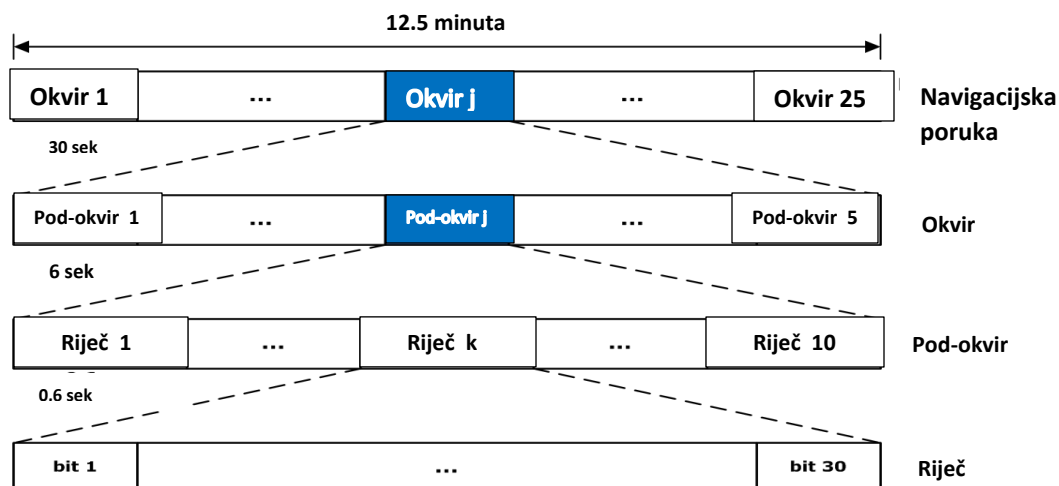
12.5 minuta

Okvir 1 ... Okvir j ... Okvir 25

Navigacijska poruka

30 sek

Pod-okvir 1 ... Pod-okvir j ... Pod-okvir 5

Okvir

6 sek

Riječ 1 ... Riječ k ... Riječ 10

Pod-okvir

0.6 sek

bit 1 ... bit 30

Riječ